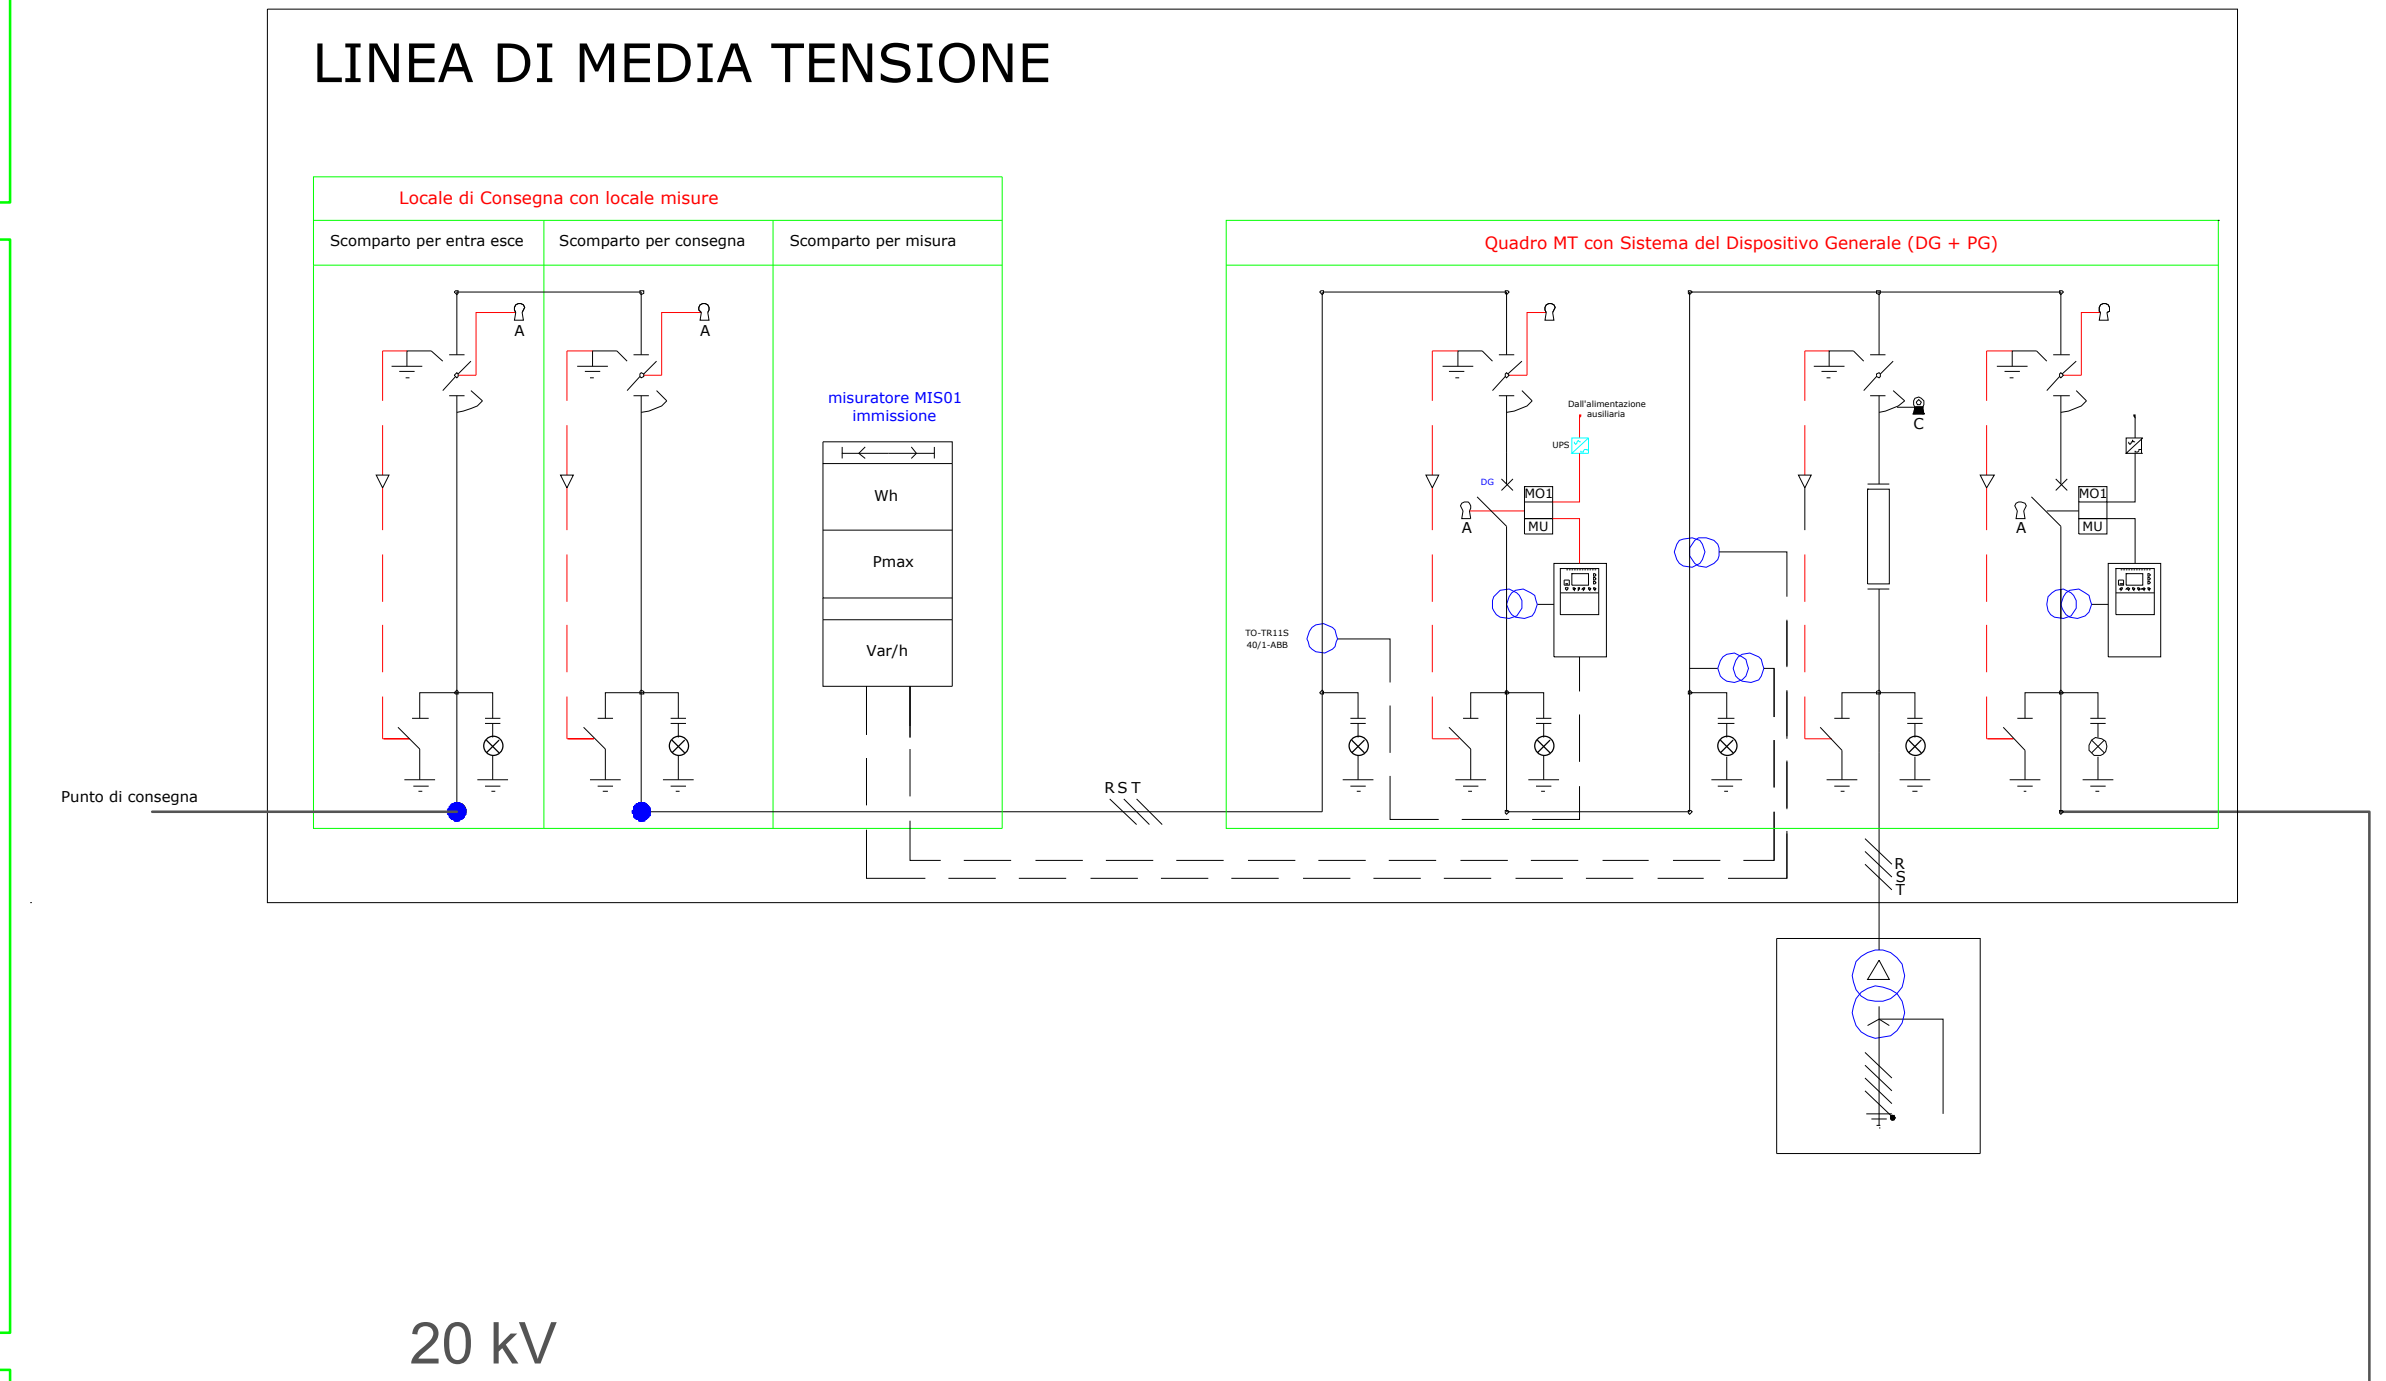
LINEA DI MEDIA TENSIONE

Locale di Consegna con locale misure

| Scomparto per entra esce | Scomparto per consegna | Scomparto per misura |
|---|---|---|

Quadro MT con Sistema del Dispositivo Generale (DG + PG)

A

A

misuratore MIS01 immissione

Wh

Pmax

Var/h

Dall'alimentazione ausiliaria

UPS

DG

MO1

MU

A

C

MO1

MU

A

TO-TR11S 40/1-ABB

Punto di consegna

R S T

R S T

20 kV